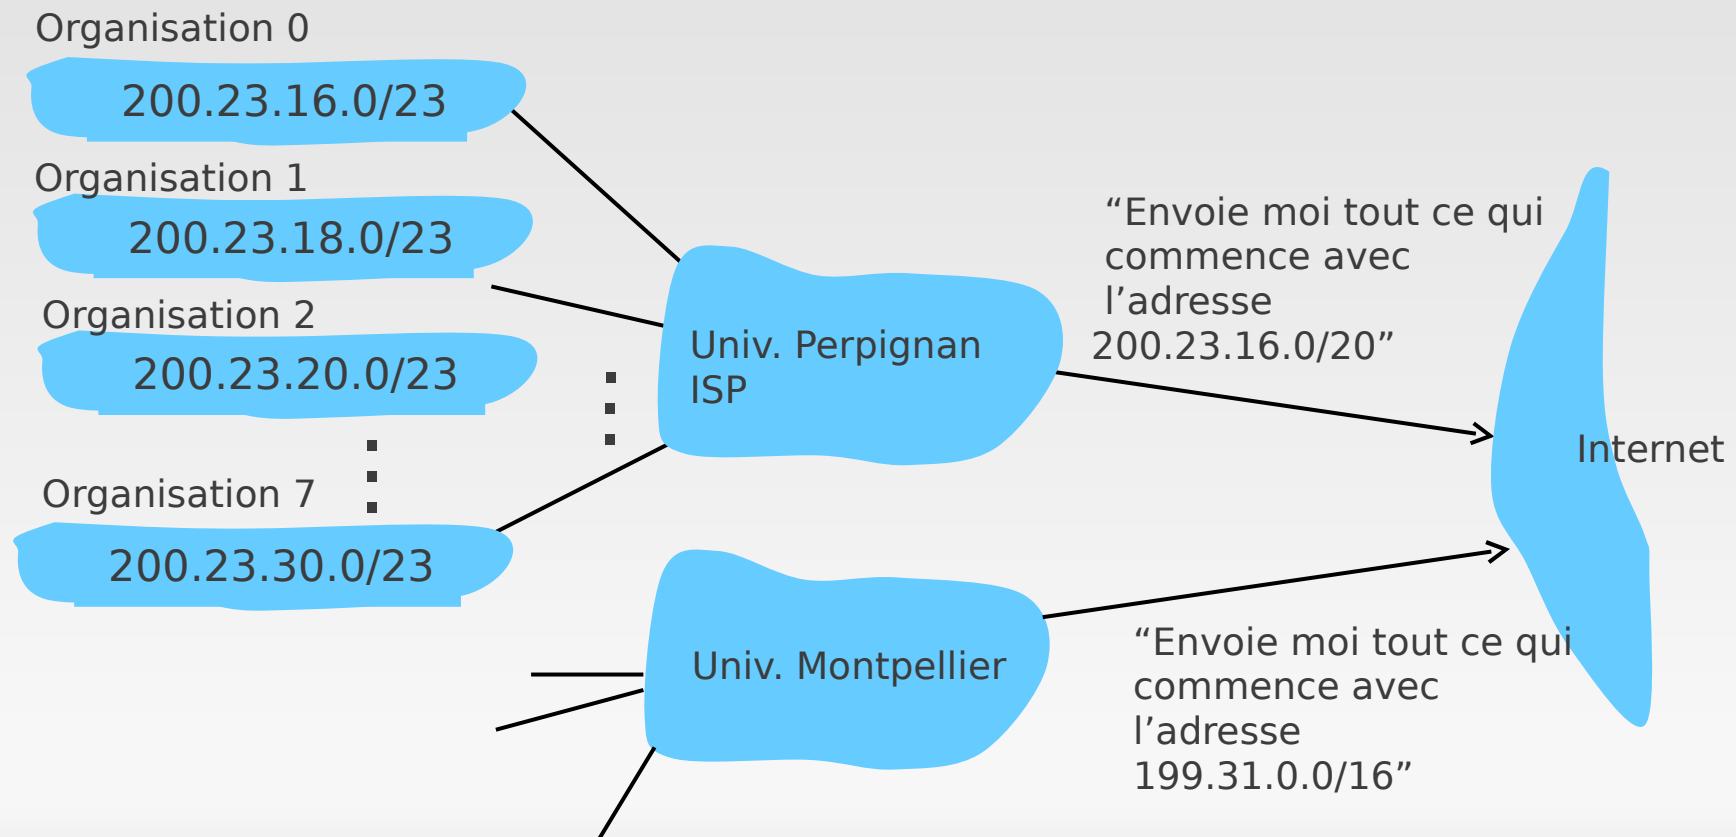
Organisation 0

200.23.16.0/23

Organisation 1

200.23.18.0/23

Organisation 2

200.23.20.0/23

Organisation 7

200.23.30.0/23

Univ. Perpignan ISP

Univ. Montpellier

“Envoie moi tout ce qui commence avec l’adresse 200.23.16.0/20”

“Envoie moi tout ce qui commence avec l’adresse 199.31.0.0/16”

Internet